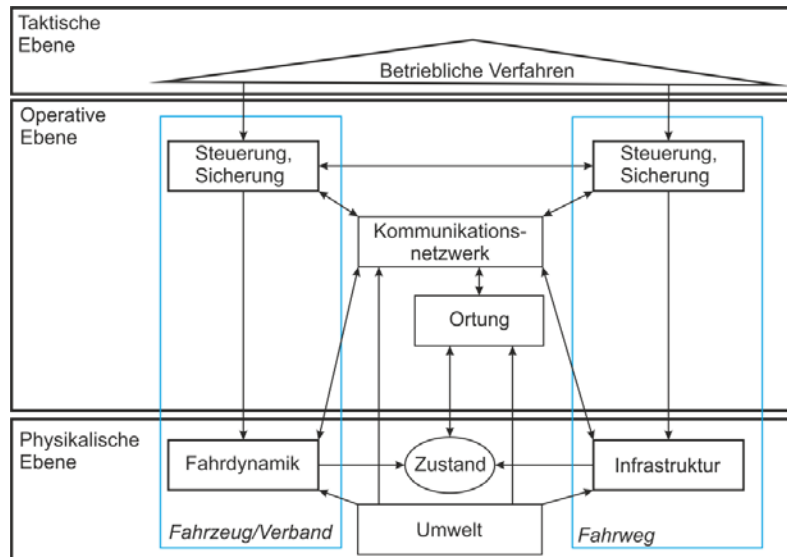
Taktische Ebene

Betriebliche Verfahren

Operative Ebene

Steuerung, Sicherung

Steuerung, Sicherung

Kommunikationsnetzwerk

Ortung

Physikalische Ebene

Fahrdynamik

Zustand

Infrastruktur

Fahrzeug/Verband

Umwelt

Fahrweg